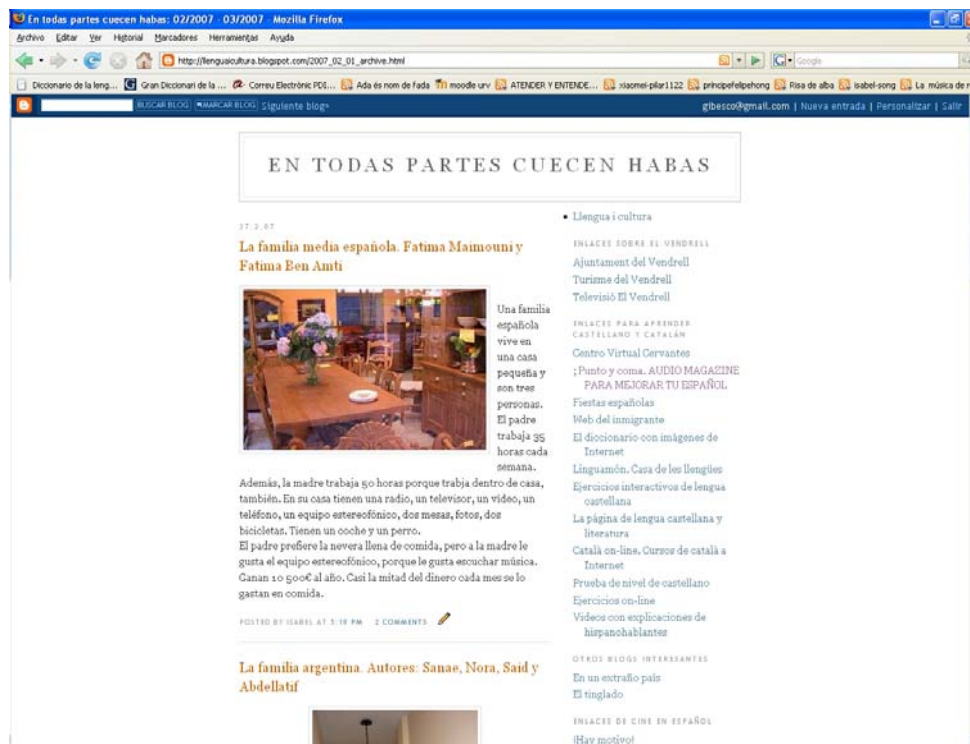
En todas partes cuecen habas: 02/2007 - 03/2007 - Mozilla Firefox

Archivo Editar Ver Historial Marcadores Herramientas Ayuda

http://lenguaicultura.blogspot.com/2007_02_01_archive.html

Google

Diccionario de la leng... Gran Diccionari de la ... Correu Electrònic PDI... Ada és nom de fada moodle urv ATENDER Y ENTENDE... xiaomei-pilar1122 principefelipehong Risa de alba isabel-song La música de

BUSCAR BLOG MARCAR BLOG Siguiente blog»

glbesco@gmail.com | Nueva entrada | Personalizar | Salir

EN TODAS PARTES CUECEN HABAS

27.2.07

La familia media española. Fatima Maimouni y Fatima Ben Amti

Una familia española vive en una casa pequeña y son tres personas. El padre trabaja 35 horas cada semana. Además, la madre trabaja 50 horas porque trabja dentro de casa, también. En su casa tienen una radio, un televisor, un video, un teléfono, un equipo estereofónico, dos mesas, fotos, dos bicicletas. Tienen un coche y un perro.
El padre prefiere la nevera llena de comida, pero a la madre le gusta el equipo estereofónico, porque le gusta escuchar música. Ganan 10 500€ al año. Casi la mitad del dinero cada mes se lo gastan en comida.

POSTED BY ISABEL AT 5:10 PM 2 COMMENTS

La familia argentina. Autores: Sanae, Nora, Said y Abdellatif

• Llengua i cultura

ENLACES SOBRE EL VENDRELL

Ajuntament del Vendrell
Turisme del Vendrell
Televisió El Vendrell

ENLACES PARA APRENDER CASTELLANO Y CATALÁN

Centro Virtual Cervantes
¡Punto y coma. AUDIO MAGAZINE PARA MEJORAR TU ESPAÑOL
Fiestas españolas
Web del inmigrante
El diccionario con imágenes de Internet
Linguamón. Casa de les llengües
Ejercicios interactivos de lengua castellana
La página de lengua castellana y literatura
Català on-line. Cursos de català a Internet
Prueba de nivel de castellano
Ejercicios on-line
Videos con explicaciones de hispanohablantes

OTROS BLOGS INTERESANTES

En un extraño país
El tinglado

ENLACES DE CINE EN ESPAÑOL

¡Hay motivo!